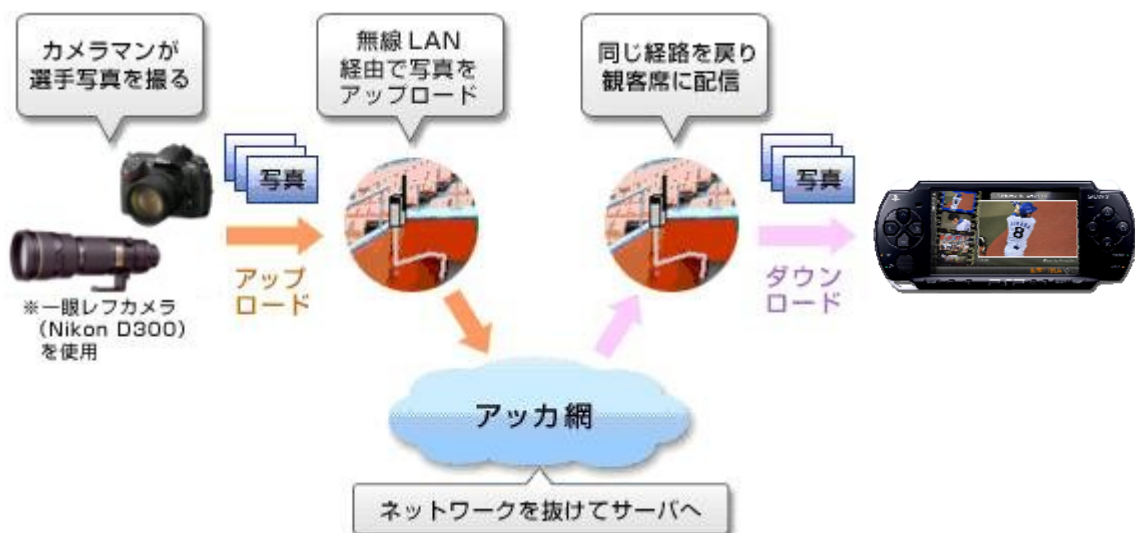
カメラマンが
選手写真を撮る

無線LAN
経由で写真を
アップロード

同じ経路を戻り
観客席に配信

写真

写真

※一眼レフカメラ
（Nikon D300）
を使用

アップ
ロード

ダウン
ロード

8

アッカ網

ネットワークを抜けてサーバへ